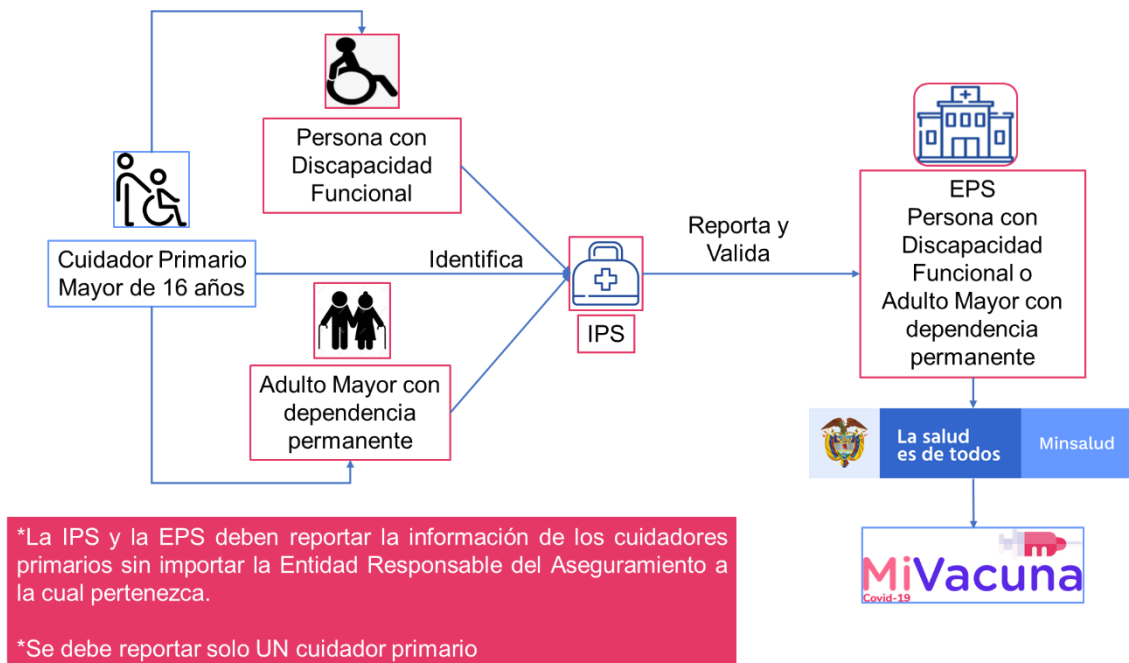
Persona con Discapacidad Funcional

Cuidador Primario Mayor de 16 años

Identifica

Adulto Mayor con dependencia permanente

IPS

Reporta y Valida

EPS Persona con Discapacidad Funcional o Adulto Mayor con dependencia permanente

La salud es de todos

Minsalud

MiVacuna
Covid-19

*La IPS y la EPS deben reportar la información de los cuidadores primarios sin importar la Entidad Responsable del Aseguramiento a la cual pertenezca.

*Se debe reportar solo UN cuidador primario